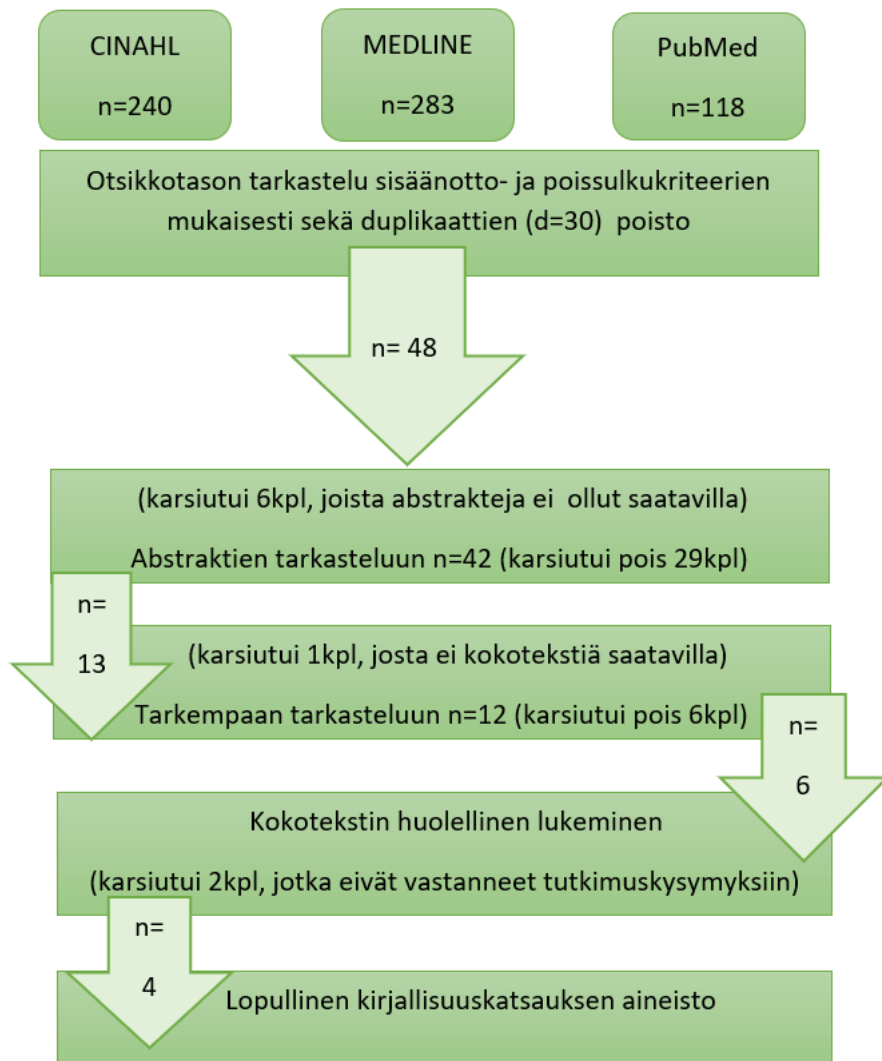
CINAHL

n=240

MEDLINE

n=283

PubMed

n=118

Otsikkotason tarkastelu sisäänotto- ja poissulkukriteerien mukaisesti sekä duplikaattien (d=30) poisto

n= 48

(karsiutui 6kpl, joista abstrakteja ei ollut saatavilla)

Abstraktien tarkasteluun n=42 (karsiutui pois 29kpl)

n=

13

(karsiutui 1kpl, josta ei kokotekstiä saatavilla)

Tarkempaan tarkasteluun n=12 (karsiutui pois 6kpl)

n=

6

Kokotekstin huolellinen lukeminen

(karsiutui 2kpl, jotka eivät vastanneet tutkimuskysymyksiin)

n=

4

Lopullinen kirjallisuuskatsauksen aineisto